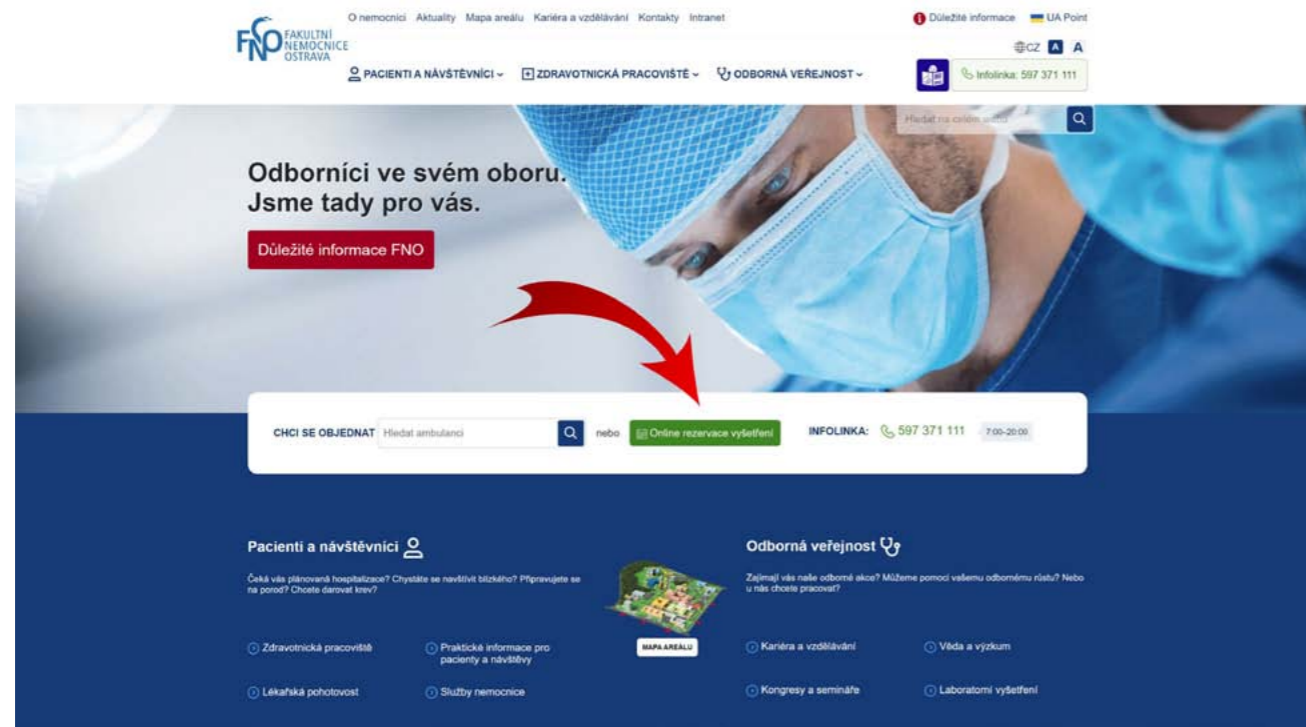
FNO FAKULTNÍ NEMOCNICE OSTRAVA

O nemocnici Aktuality Mapa areálu Kariéra a vzdělávání Kontakty Intranet

Důležité informace UA Point

CZ A A

PACIENTI A NÁVŠTĚVNÍCI ZDRAVOTNICKÁ PRACOVIŠTĚ ODBORNÁ VEŘEJNOST

Infolinka: 597 371 111

Hledat na celém webu

Odborníci ve svém oboru. Jsme tady pro vás.

Důležité informace FNO

CHCI SE OBJEDNAT Hledat ambulanci nebo Online rezervace vyšetření INFOLINKA: 597 371 111 7:00-20:00

Pacienti a návštěvníci

Čeká vás plánovaná hospitalizace? Chystáte se navštívit blízkého? Připravujete se na porod? Chcete darovat krev?

Zdravotnická pracoviště

Praktické informace pro pacienty a návštěvy

Lékařská pohotovost

Služby nemocnice

MAPA AREÁLU

Odborná veřejnost

Zajímají vás naše odborné akce? Můžeme pomoci vašemu odbornému růstu? Nebo u nás chcete pracovat?

Kariéra a vzdělávání

Věda a výzkum

Kongresy a semináře

Laboratorní vyšetření